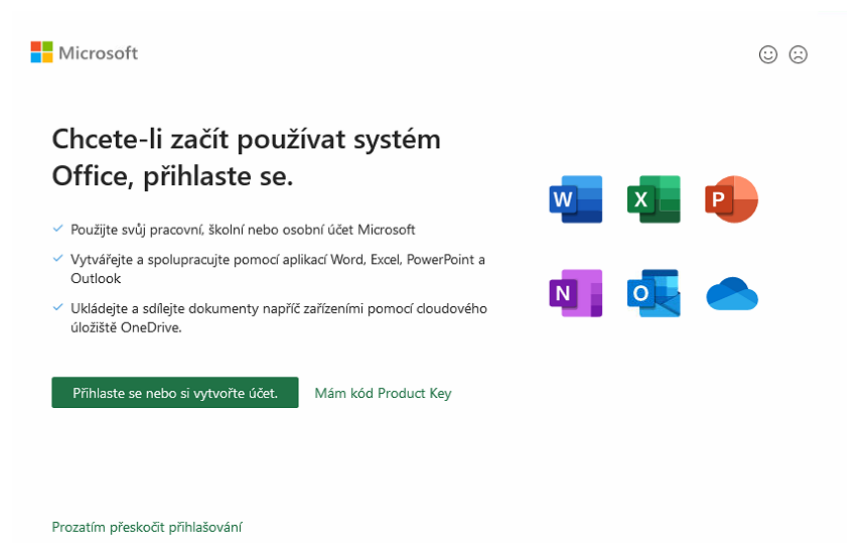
Microsoft

Chcete-li začít používat systém Office, přihlaste se.

Použijte svůj pracovní, školní nebo osobní účet Microsoft

Vytvářejte a spolupracujte pomocí aplikací Word, Excel, PowerPoint a Outlook

Ukládejte a sdílejte dokumenty napříč zařízeními pomocí cloudového úložiště OneDrive.

Přihlaste se nebo si vytvořte účet.

Mám kód Product Key

W

X

P

N

O

Prozatím přeskočit přihlašování